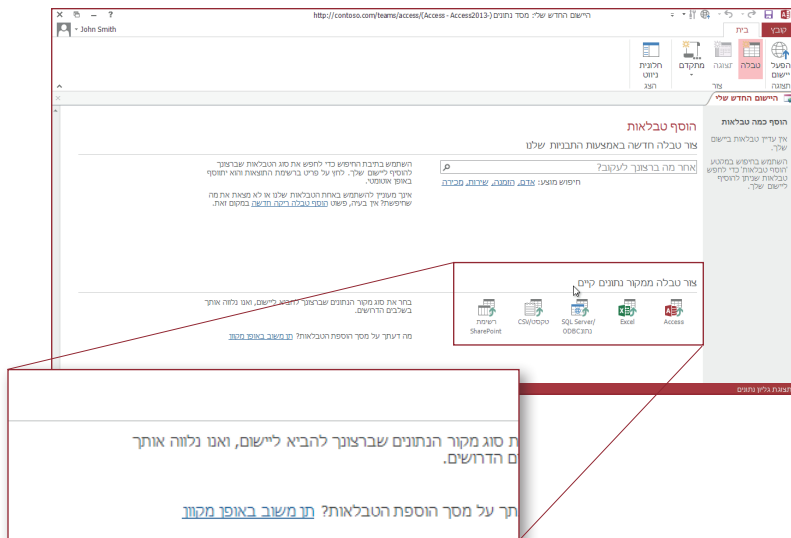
X ⧉ – ? http://contoso.com/teams/access/(Access - Access2013-) היישום החדש שלי: מסד נתונים
John Smith

קובץ בית
הפעל יישום תצוגה
טבלה תצוגה מתקדם
צור
חלונית ניווט
הצג

היישום החדש שלי

הוסף כמה טבלאות
אין עדיין טבלאות ביישום שלך.
השתמש בחיפוש במקטע 'הוסף טבלאות' כדי לחפש טבלאות שניתן להוסיף ליישום שלך.

הוסף טבלאות
צור טבלה חדשה באמצעות התבניות שלנו

אחר מה ברצונך לעקוב?
חיפוש מוצע: אדם, הזמנה, שירות, מכירה

השתמש בתיבת החיפוש כדי לחפש את סוג הטבלאות שברצונך להוסיף ליישום שלך. לחץ על פריט ברשימת התוצאות והוא יתווסף באופן אוטומטי.

אינך מעוניין להשתמש באחת הטבלאות שלנו או לא מצאת את מה שחיפשת? אין בעיה, פשוט הוסף טבלה ריקה חדשה במקום זאת.

צור טבלה ממקור נתונים קיים
Access Excel SQL Server/ ODBC נתוני טקסט/CSV רשימת SharePoint

בחר את סוג מקור הנתונים שברצונך להביא ליישום, ואנו נלווה אותך בשלבים הדרושים.

מה דעתך על מסך הוספת הטבלאות? תן משוב באופן מקוון

תצוגת גיליון נתונים

ת סוג מקור הנתונים שברצונך להביא ליישום, ואנו נלווה אותך
ם הדרושים.

תך על מסך הוספת הטבלאות? תן משוב באופן מקוון